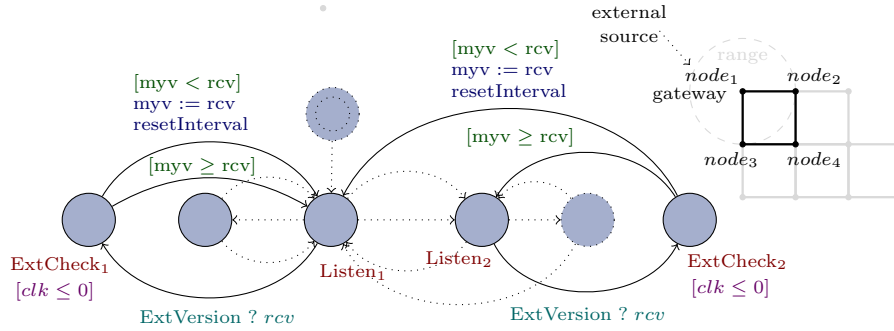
external source

range

$node_1$ gateway

$node_2$

$node_3$

$node_4$

[myv < rcv]
myv := rcv
resetInterval

[myv ≥ rcv]

[myv < rcv]
myv := rcv
resetInterval

[myv ≥ rcv]

ExtCheck$_1$
[$clk \leq 0$]

Listen$_1$

Listen$_2$

ExtCheck$_2$
[$clk \leq 0$]

ExtVersion ? $rcv$

ExtVersion ? $rcv$